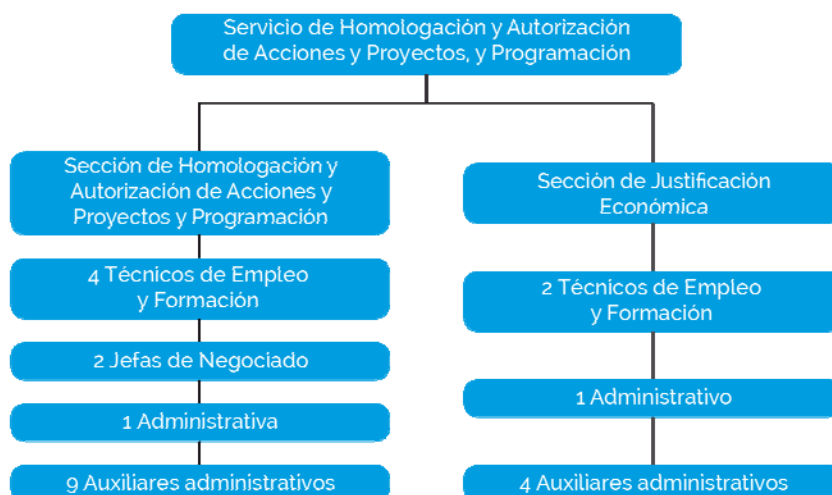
Servicio de Homologación y Autorización de Acciones y Proyectos, y Programación

Sección de Homologación y Autorización de Acciones y Proyectos y Programación

4 Técnicos de Empleo y Formación

2 Jefas de Negociado

1 Administrativa

9 Auxiliares administrativos

Sección de Justificación Económica

2 Técnicos de Empleo y Formación

1 Administrativo

4 Auxiliares administrativos